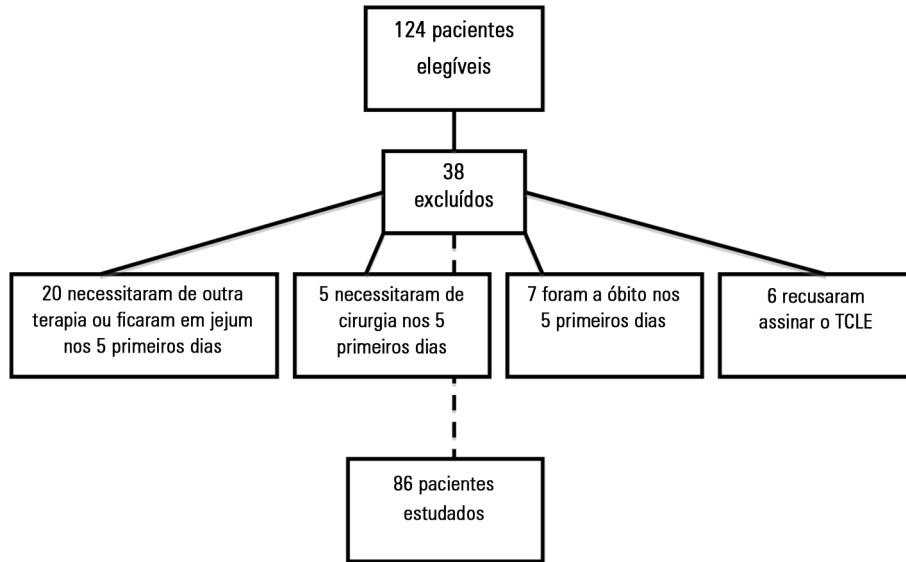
124 pacientes elegíveis

38 excluídos

20 necessitaram de outra terapia ou ficaram em jejum nos 5 primeiros dias

5 necessitaram de cirurgia nos 5 primeiros dias

7 foram a óbito nos 5 primeiros dias

6 recusaram assinar o TCLE

86 pacientes estudados